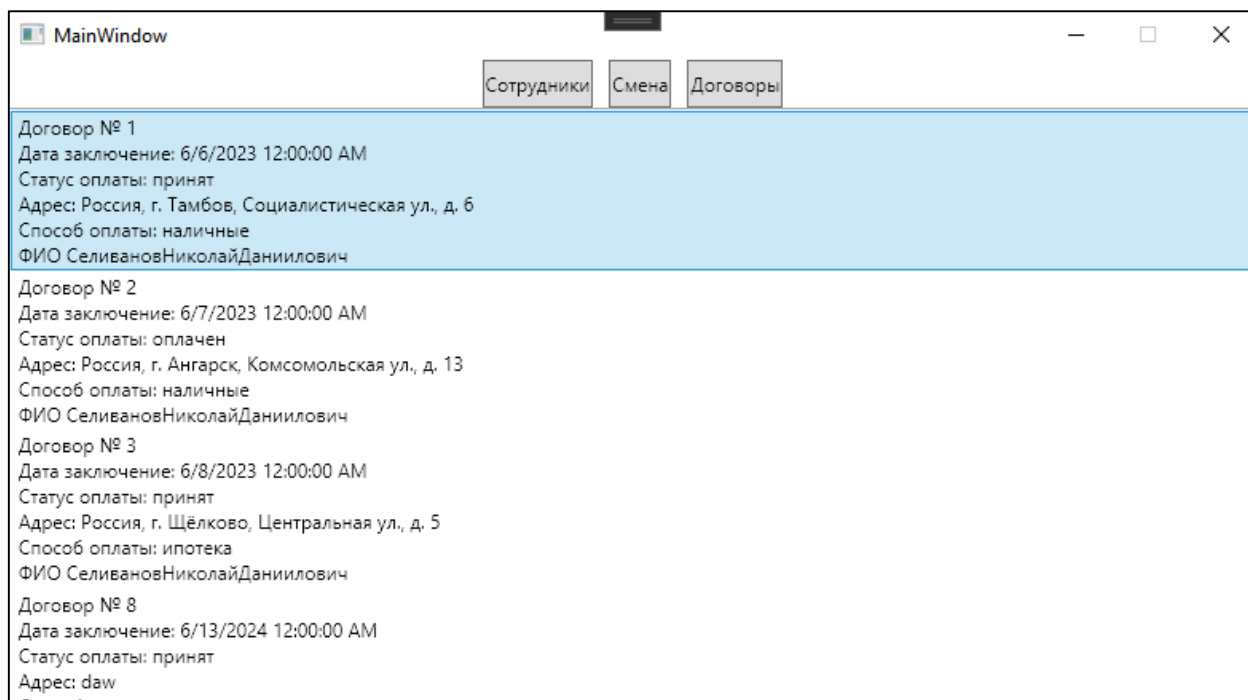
MainWindow

Сотрудники Смена Договоры

Договор № 1
Дата заключение: 6/6/2023 12:00:00 AM
Статус оплаты: принят
Адрес: Россия, г. Тамбов, Социалистическая ул., д. 6
Способ оплаты: наличные
ФИО СеливановНиколайДаниилович

Договор № 2
Дата заключение: 6/7/2023 12:00:00 AM
Статус оплаты: оплачен
Адрес: Россия, г. Ангарск, Комсомольская ул., д. 13
Способ оплаты: наличные
ФИО СеливановНиколайДаниилович

Договор № 3
Дата заключение: 6/8/2023 12:00:00 AM
Статус оплаты: принят
Адрес: Россия, г. Щёлково, Центральная ул., д. 5
Способ оплаты: ипотека
ФИО СеливановНиколайДаниилович

Договор № 8
Дата заключение: 6/13/2024 12:00:00 AM
Статус оплаты: принят
Адрес: daw
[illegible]